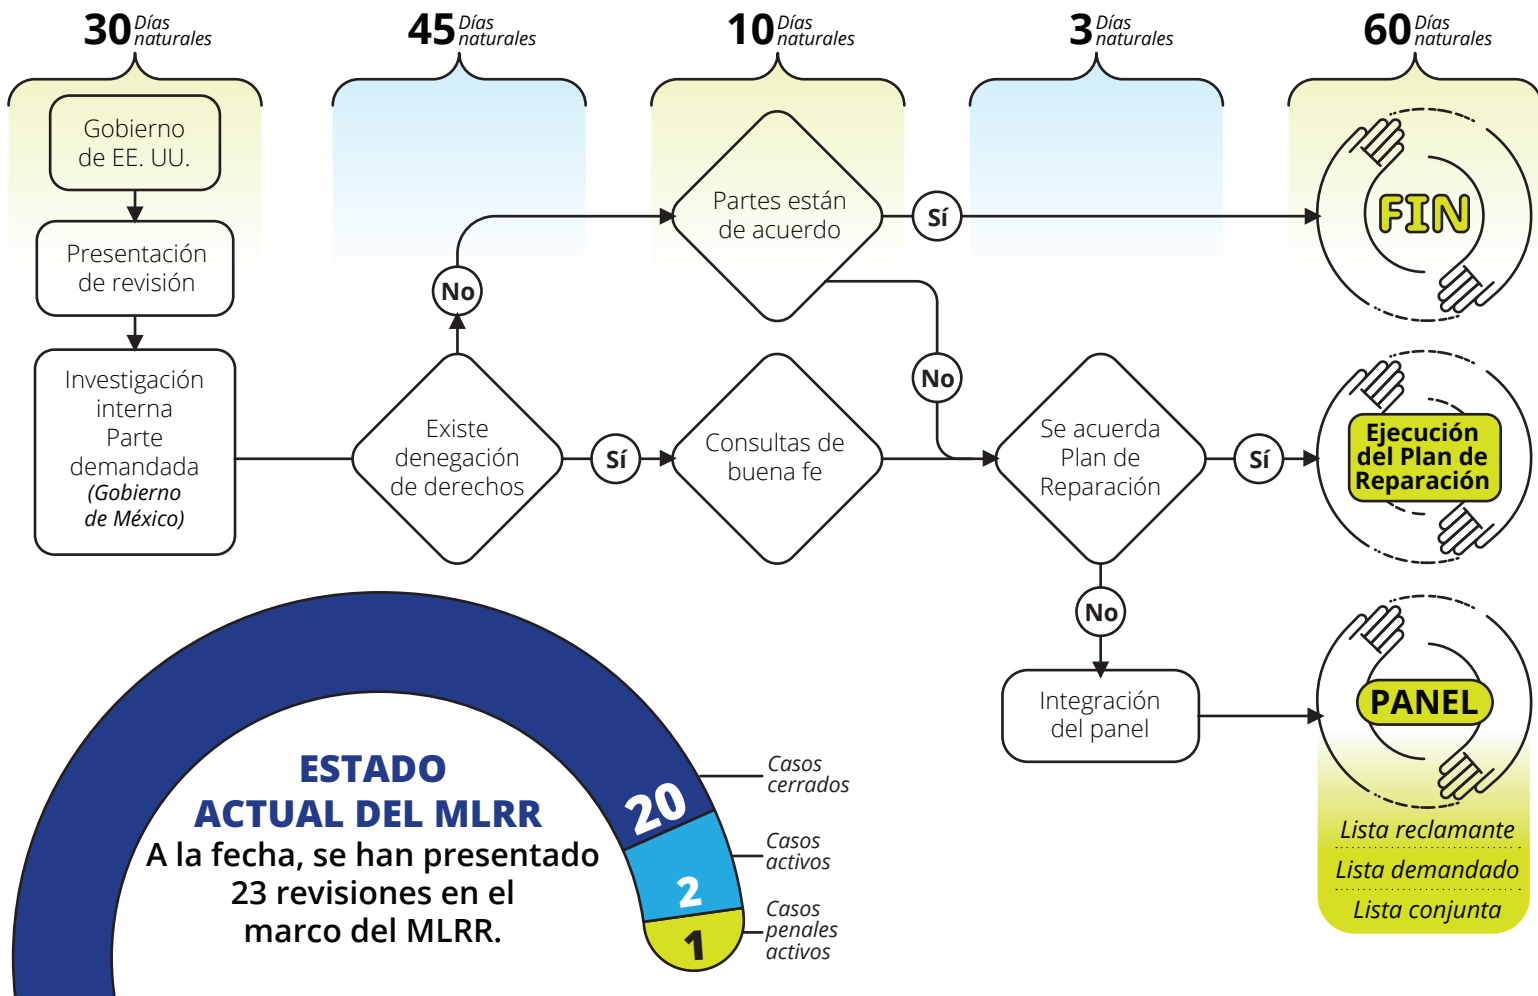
30 Días naturales

45 Días naturales

10 Días naturales

3 Días naturales

60 Días naturales

Gobierno de EE. UU.

Presentación de revisión

Investigación interna Parte demandada *(Gobierno de México)*

Existe denegación de derechos

No

Partes están de acuerdo

Sí

FIN

Sí

Consultas de buena fe

No

Se acuerda Plan de Reparación

Sí

Ejecución del Plan de Reparación

No

Integración del panel

PANEL

Lista reclamante

Lista demandado

Lista conjunta

ESTADO ACTUAL DEL MLRR

A la fecha, se han presentado 23 revisiones en el marco del MLRR.

20 Casos cerrados

2 Casos activos

1 Casos penales activos